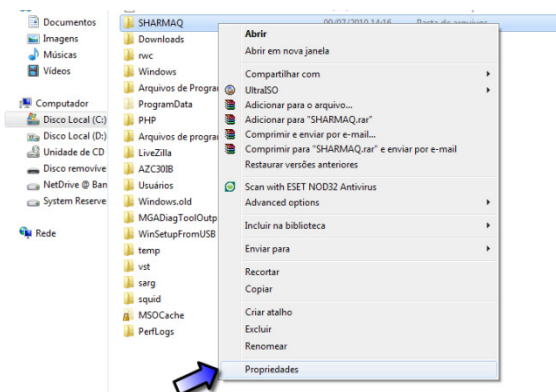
Documentos
Imagens
Músicas
Vídeos

Computador
Disco Local (C:)
Disco Local (D:)
Unidade de CD
Disco removive
NetDrive @ Ban
System Reserve

Rede

SHARMAQ
Downloads
rwc
Windows
Arquivos de Progra
ProgramData
PHP
Arquivos de progra
LiveZilla
AZC30IB
Usuários
Windows.old
MGADiagToolOutp
WinSetupFromUSB
temp
vst
sarg
squid
MSOCache
PerfLogs

00/07/2010 14:16 Pasta de arquivos

Abrir
Abrir em nova janela
Compartilhar com
UltraISO
Adicionar para o arquivo...
Adicionar para "SHARMAQ.rar"
Comprimir e enviar por e-mail...
Comprimir para "SHARMAQ.rar" e enviar por e-mail
Restaurar versões anteriores
Scan with ESET NOD32 Antivirus
Advanced options
Incluir na biblioteca
Enviar para
Recortar
Copiar
Criar atalho
Excluir
Renomear
Propriedades